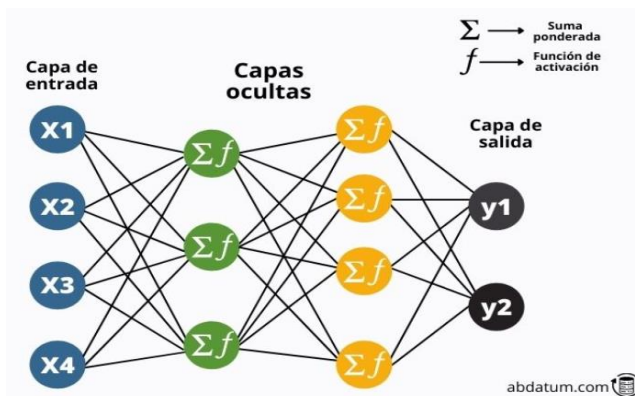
$\Sigma$ → Suma ponderada
$f$ → Función de activación

Capa de entrada

Capas ocultas

Capa de salida

X1
X2
X3
X4

$\Sigma f$
$\Sigma f$
$\Sigma f$

$\Sigma f$
$\Sigma f$
$\Sigma f$
$\Sigma f$

y1
y2

abdatum.com